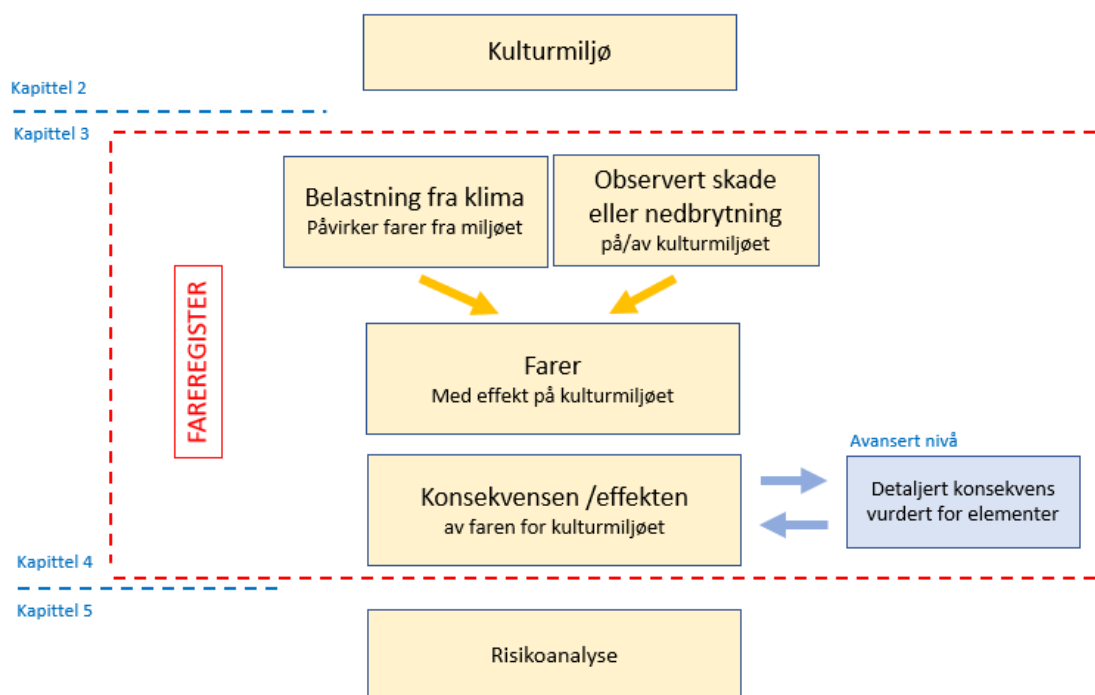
Kulturmiljø

Kapittel 2

Kapittel 3

FAREREGISTER

Belastning fra klima
Påvirker farer fra miljøet

Observert skade eller nedbrytning
på/av kulturmiljøet

Farer
Med effekt på kulturmiljøet

Avansert nivå

Konsekvensen /effekten
av faren for kulturmiljøet

Detaljert konsekvens vurdert for elementer

Kapittel 4

Kapittel 5

Risikoanalyse